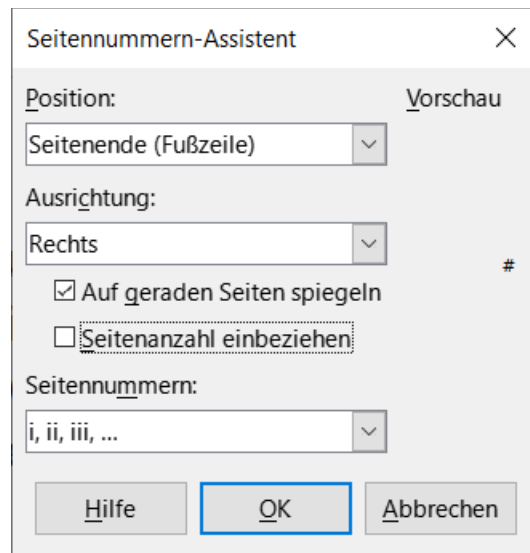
Seitennummern-Assistent

×

Position:

Vorschau

Seitenende (Fußzeile)

Ausrichtung:

Rechts

#

☑ Auf geraden Seiten spiegeln

☐ Seitenanzahl einbeziehen

Seitennummern:

i, ii, iii, ...

Hilfe

OK

Abbrechen